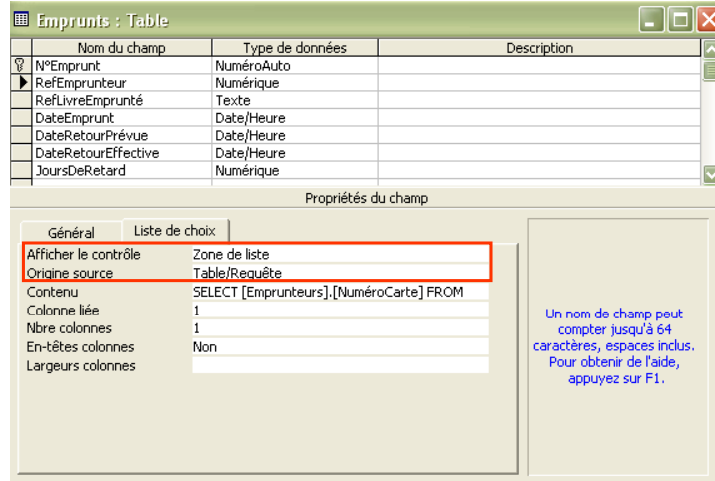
Emprunts : Table

| Nom du champ | Type de données | Description |
|---|---|---|
| N°Emprunt | NuméroAuto | |
| RefEmprunteur | Numérique | |
| RefLivreEmprunté | Texte | |
| DateEmprunt | Date/Heure | |
| DateRetourPrévue | Date/Heure | |
| DateRetourEffective | Date/Heure | |
| JoursDeRetard | Numérique | |

Propriétés du champ

Général | Liste de choix

| | |
|---|---|
| Afficher le contrôle | Zone de liste |
| Origine source | Table/Requête |
| Contenu | SELECT [Emprunteurs].[NuméroCarte] FROM |
| Colonne liée | 1 |
| Nbre colonnes | 1 |
| En-têtes colonnes | Non |
| Largeurs colonnes | |

Un nom de champ peut compter jusqu'à 64 caractères, espaces inclus. Pour obtenir de l'aide, appuyez sur F1.